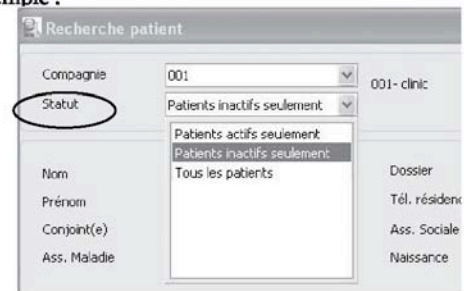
mple :

Recherche patient

Compagnie
001
001- clinic

Statut
Patients inactifs seulement

Patients actifs seulement
Patients inactifs seulement
Tous les patients

Nom
Prénom
Conjoint(e)
Ass. Maladie

Dossier
Tél. résidenc
Ass. Sociale
Naissance